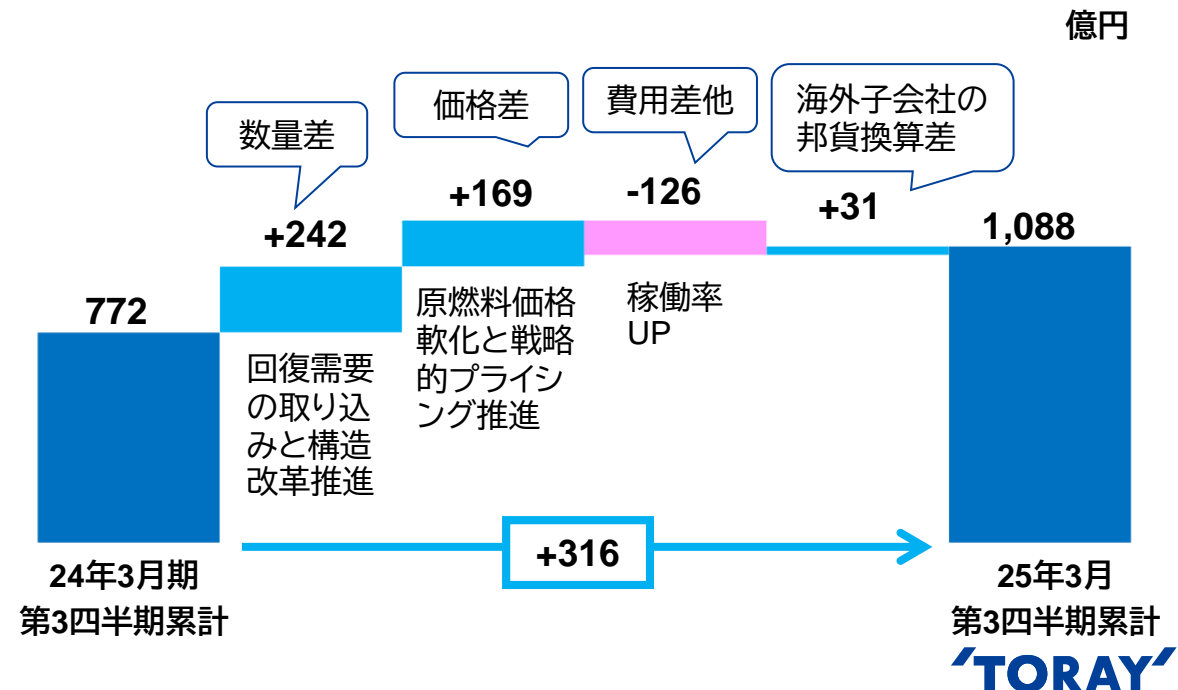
億円

数量差

価格差

費用差他

海外子会社の邦貨換算差

+242

+169

-126

+31

772

1,088

回復需要の取り込みと構造改革推進

原燃料価格軟化と戦略的プライシング推進

稼働率UP

+316

24年3月期
第3四半期累計

25年3月
第3四半期累計

TORAY